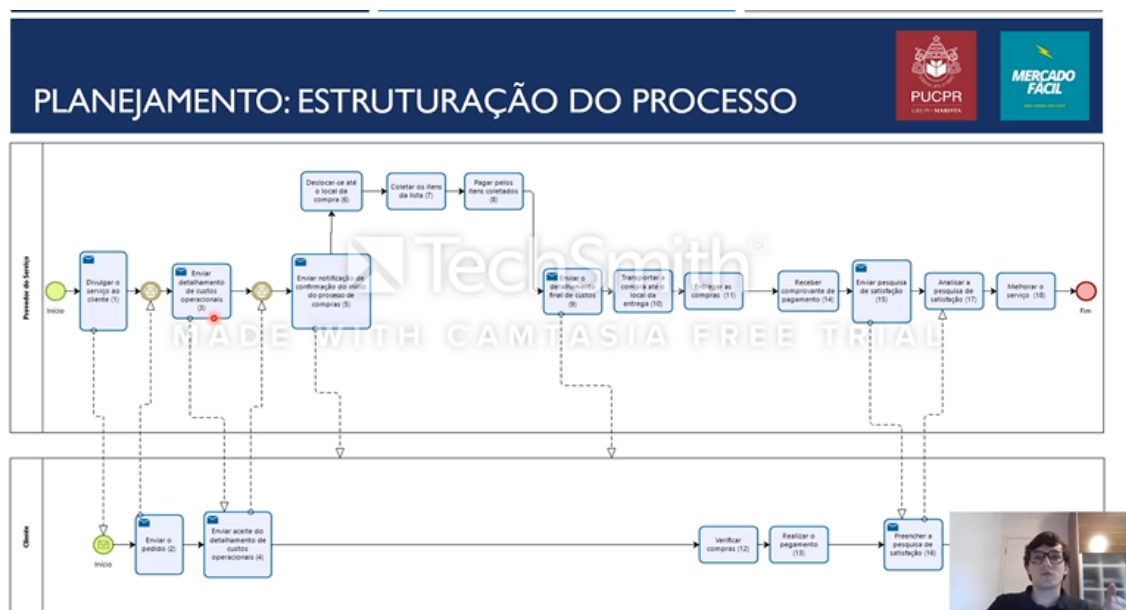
PLANEJAMENTO: ESTRUTURAÇÃO DO PROCESSO

PUCPR
GRUPO MARISTA

MERCADO FÁCIL

Provedor do Serviço

Início

Divulgar o serviço ao cliente (1)

Enviar detalhamento de custos operacionais (3)

Enviar notificação de confirmação do início do processo de compras (5)

Deslocar-se até o local da compra (6)

Coletar os itens da lista (7)

Pagar pelos itens coletados (8)

Enviar o detalhamento final de custos (9)

Transportar a compra até o local da entrega (10)

Entregar as compras (11)

Receber comprovante de pagamento (14)

Enviar pesquisa de satisfação (15)

Analisar a pesquisa de satisfação (17)

Melhorar o serviço (18)

Fim

TechSmith®
MADE WITH CAMTASIA FREE TRIAL

Cliente

Início

Enviar o pedido (2)

Enviar aceite do detalhamento de custos operacionais (4)

Verificar compras (12)

Realizar o pagamento (13)

Preencher a pesquisa de satisfação (16)